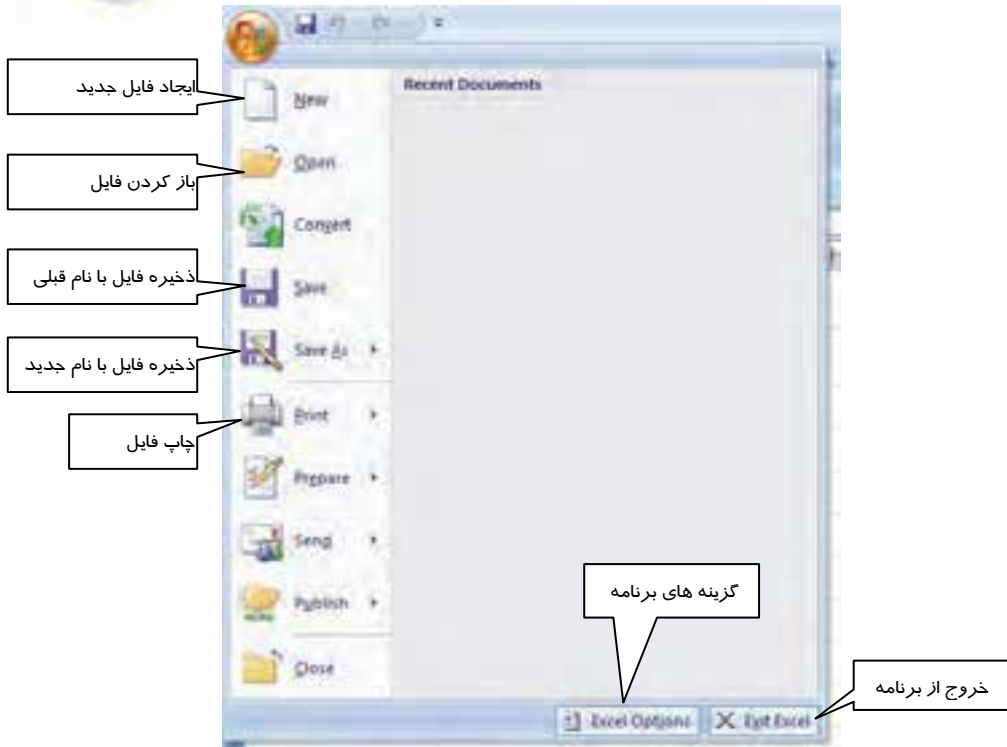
ایجاد فایل جدید
New
Recent Documents
باز کردن فایل
Open
Convert
ذخیره فایل با نام قبلی
Save
ذخیره فایل با نام جدید
Save As
چاپ فایل
Print
Prepare
Send
Publish
Close
گزینه های برنامه
خروج از برنامه
Excel Options
Exit Excel